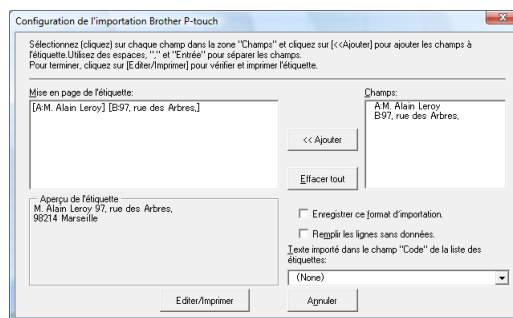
Configuration de l'importation Brother P-touch

Sélectionnez (cliquez) sur chaque champ dans la zone "Champs" et cliquez sur [<<Ajouter] pour ajouter les champs à l'étiquette.Utilisez des espaces, "," et "Entrée" pour séparer les champs.
Pour terminer, cliquez sur [Editer/Imprimer] pour vérifier et imprimer l'étiquette.

Mise en page de l'étiquette:
[A:M. Alain Leroy] [B:97, rue des Arbres,]

Champs:
A:M. Alain Leroy
B:97, rue des Arbres,

<< Ajouter

Effacer tout

Aperçu de l'étiquette
M. Alain Leroy 97, rue des Arbres,
98214 Marseille

Enregistrer ce format d'importation.

Remplir les lignes sans données.

Texte importé dans le champ "Code" de la liste des étiquettes:

(None)

Editer/Imprimer

Annuler